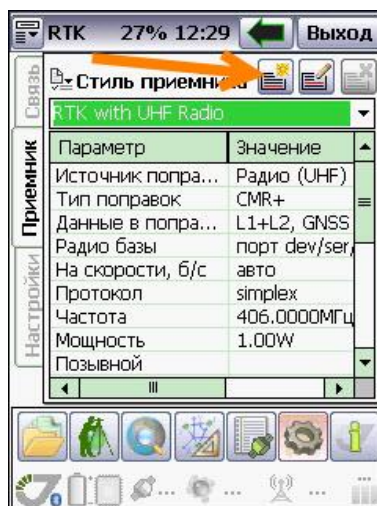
RTK 27% 12:29 Выход

Связь
Приемник
Настройки

Стиль приемни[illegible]

RTK with UHF Radio

| Параметр | Значение |
|---|---|
| Источник попра... | Радио (UHF) |
| Тип поправок | CMR+ |
| Данные в попра... | L1+L2, GNSS |
| Радио базы | порт dev/ser/ |
| На скорости, б/с | авто |
| Протокол | simplex |
| Частота | 406.0000МГц |
| Мощность | 1.00W |
| Позывной | |